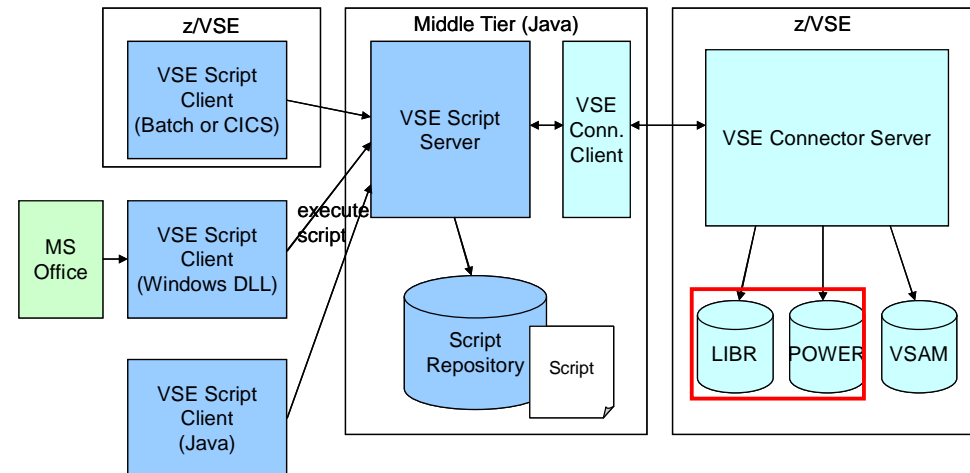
z/VSE

VSE Script Client (Batch or CICS)

MS Office

VSE Script Client (Windows DLL)

execute script

VSE Script Client (Java)

Middle Tier (Java)

VSE Script Server

VSE Conn. Client

Script Repository

Script

z/VSE

VSE Connector Server

LIBR

POWER

VSAM